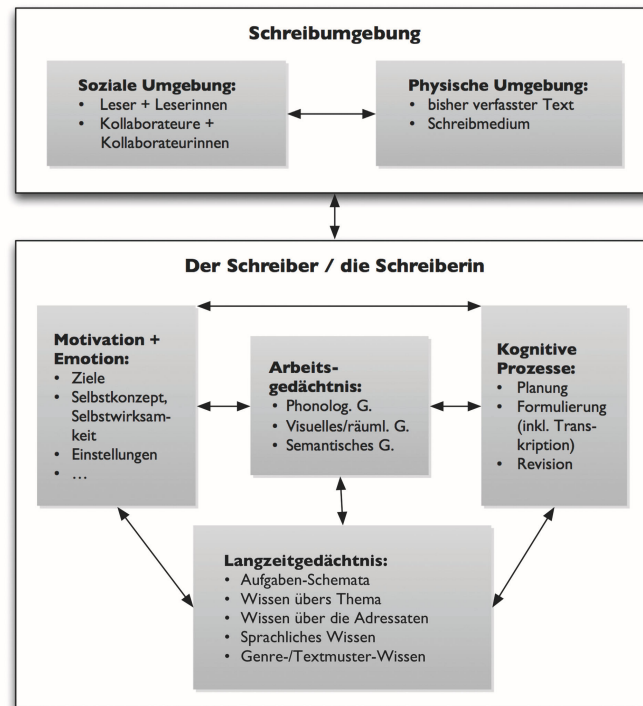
Schreibumgebung

Soziale Umgebung:
- Leser + Leserinnen
- Kollaborateure + Kollaborateurinnen

Physische Umgebung:
- bisher verfasster Text
- Schreibmedium

Der Schreiber / die Schreiberin

Motivation + Emotion:
- Ziele
- Selbstkonzept, Selbstwirksamkeit
- Einstellungen
- …

Arbeitsgedächtnis:
- Phonolog. G.
- Visuelles/räuml. G.
- Semantisches G.

Kognitive Prozesse:
- Planung
- Formulierung (inkl. Transkription)
- Revision

Langzeitgedächtnis:
- Aufgaben-Schemata
- Wissen übers Thema
- Wissen über die Adressaten
- Sprachliches Wissen
- Genre-/Textmuster-Wissen